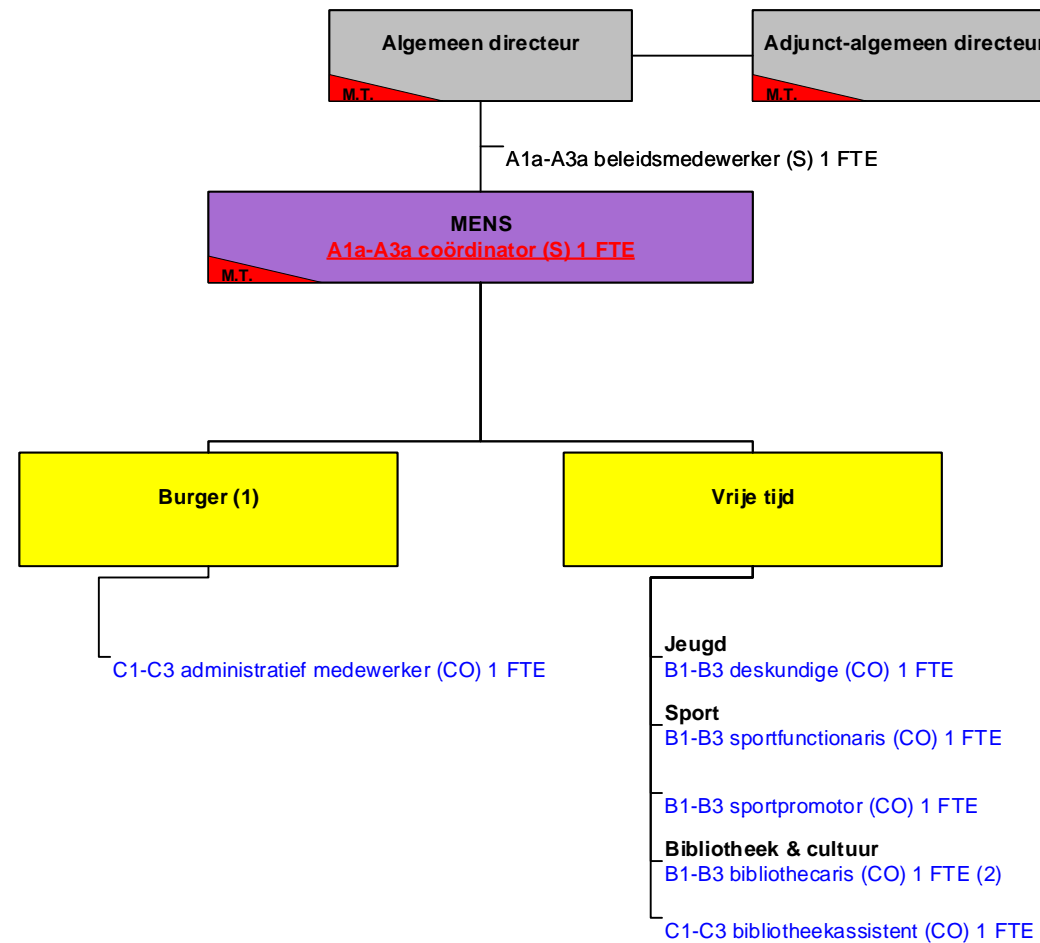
Algemeen directeur

M.T.

Adjunct-algemeen directeur

M.T.

A1a-A3a beleidsmedewerker (S) 1 FTE

MENS
A1a-A3a coördinator (S) 1 FTE

M.T.

Burger (1)

Vrije tijd

C1-C3 administratief medewerker (CO) 1 FTE

Jeugd
B1-B3 deskundige (CO) 1 FTE

Sport
B1-B3 sportfunctionaris (CO) 1 FTE

B1-B3 sportpromotor (CO) 1 FTE

Bibliotheek & cultuur
B1-B3 bibliothecaris (CO) 1 FTE (2)

C1-C3 bibliotheekassistent (CO) 1 FTE